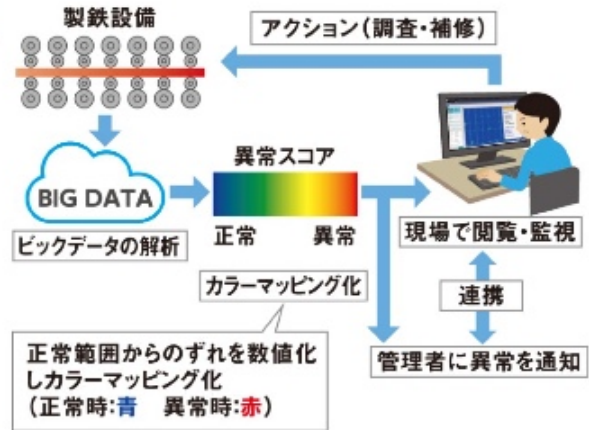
製鉄設備

アクション(調査・補修)

BIG DATA

ビックデータの解析

異常スコア

正常

異常

現場で閲覧・監視

カラーマッピング化

連携

正常範囲からのずれを数値化しカラーマッピング化
(正常時:青　異常時:赤)

管理者に異常を通知